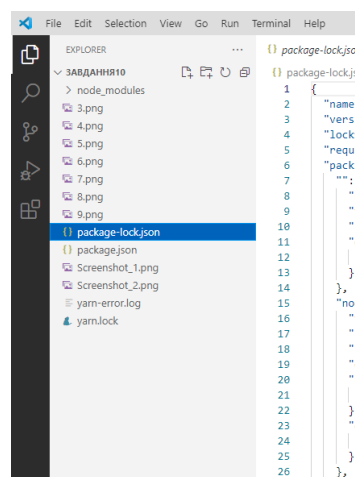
File Edit Selection View Go Run Terminal Help

EXPLORER ...

ЗАВДАННЯ10

> node_modules
3.png
4.png
5.png
6.png
7.png
8.png
9.png
{} package-lock.json
{} package.json
Screenshot_1.png
Screenshot_2.png
yarn-error.log
yarn.lock

{} package-lock.json
{} package-lock.js

1 {
2 "name
3 "vers
4 "lock
5 "requ
6 "pack
7 "":
8 "
9 "
10 "
11 "
12
13 }
14 },
15 "no
16 "
17 "
18 "
19 "
20 "
21
22 }
23 "
24
25 }
26 },